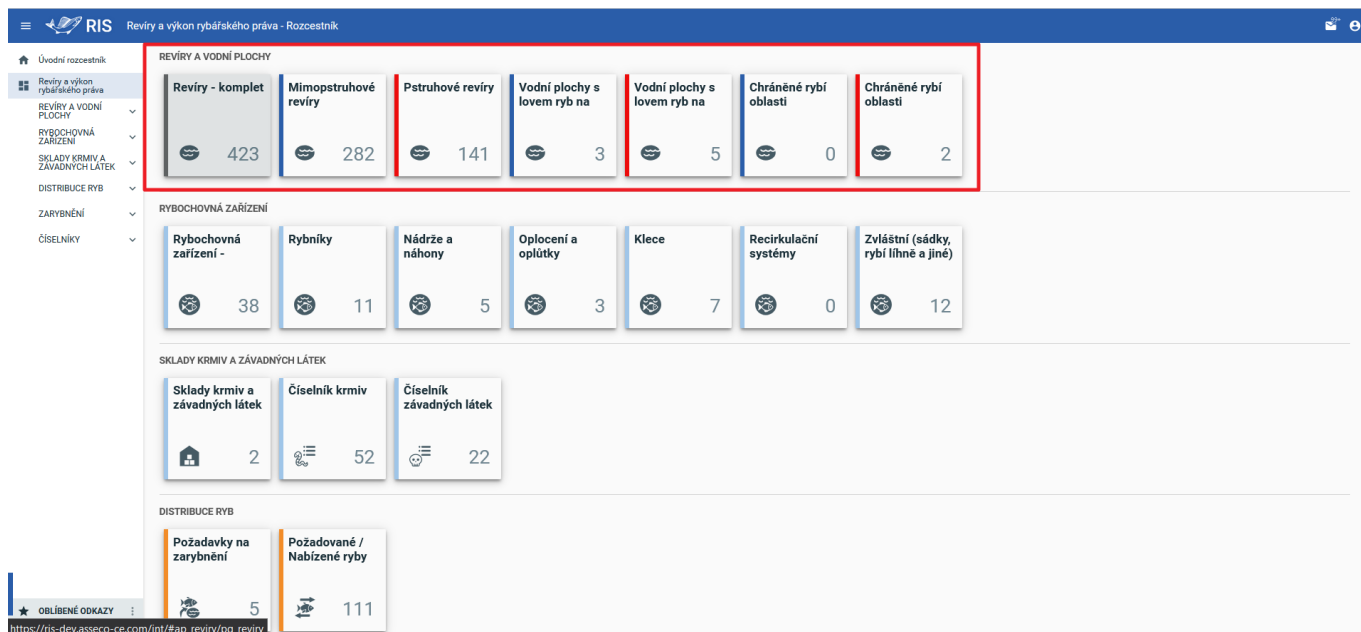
RIS Revíry a výkon rybářského práva - Rozcestník

99+

Úvodní rozcestník
Revíry a výkon rybářského práva
REVÍRY A VODNÍ PLOCHY
RYBOCHOVNÁ ZAŘÍZENÍ
SKLADY KRMIV A ZÁVADNÝCH LÁTEK
DISTRIBUCE RYB
ZARYBNĚNÍ
ČÍSELNÍKY

REVÍRY A VODNÍ PLOCHY

Revíry - komplet 423
Mimopstruhové revíry 282
Pstruhové revíry 141
Vodní plochy s lovem ryb na 3
Vodní plochy s lovem ryb na 5
Chráněné rybí oblasti 0
Chráněné rybí oblasti 2

RYBOCHOVNÁ ZAŘÍZENÍ

Rybochovná zařízení - 38
Rybníky 11
Nádrže a náhony 5
Oplocení a oplůtky 3
Klece 7
Recirkulační systémy 0
Zvláštní (sádky, rybí líhně a jiné) 12

SKLADY KRMIV A ZÁVADNÝCH LÁTEK

Sklady krmiv a závadných látek 2
Číselník krmiv 52
Číselník závadných látek 22

DISTRIBUCE RYB

Požadavky na zarybnění 5
Požadované / Nabízené ryby 111

OBLÍBENÉ ODKAZY

https://ris-dev.asseco-ce.com/int/#ap_reviry/pg_reviry